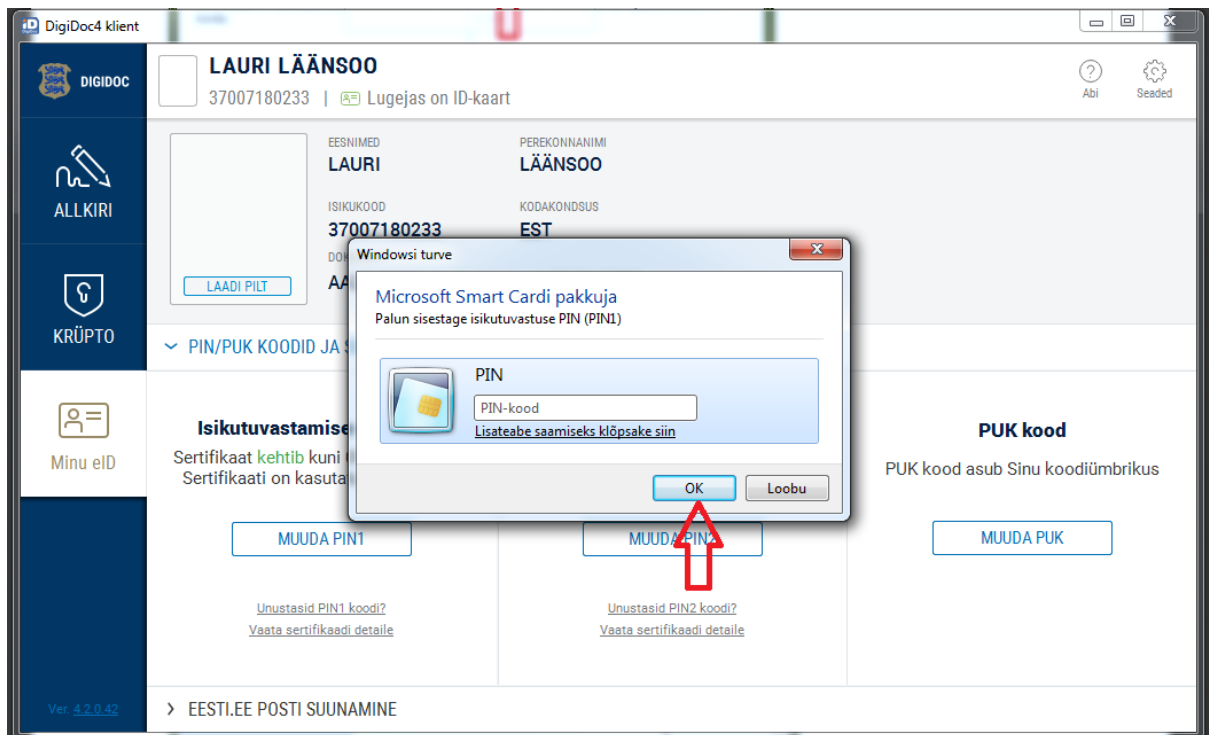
DigiDoc4 klient

DIGIDOC

LAURI LÄÄNSOO
37007180233 | Lugejas on ID-kaart

Abi
Seaded

ALLKIRI

KRÜPTO

Minu eID

LAADI PILT

EESNIMED
LAURI

PEREKONNANIMI
LÄÄNSOO

ISIKUKOOD
37007180233

KODAKONDSUS
EST

DOK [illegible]
AA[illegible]

PIN/PUK KOODID JA S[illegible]

Isikutuvastamise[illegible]
Sertifikaat kehtib kuni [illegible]
Sertifikaati on kasuta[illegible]

MUUDA PIN1

Unustasid PIN1 koodi?
Vaata sertifikaadi detaile

MUUDA PIN2

Unustasid PIN2 koodi?
Vaata sertifikaadi detaile

PUK kood
PUK kood asub Sinu koodiümbrikus

MUUDA PUK

Windowsi turve

Microsoft Smart Cardi pakkuja
Palun sisestage isikutuvastuse PIN (PIN1)

PIN
PIN-kood
Lisateabe saamiseks klõpsake siin

OK
Loobu

Ver. 4.2.0.42

EESTI.EE POSTI SUUNAMINE